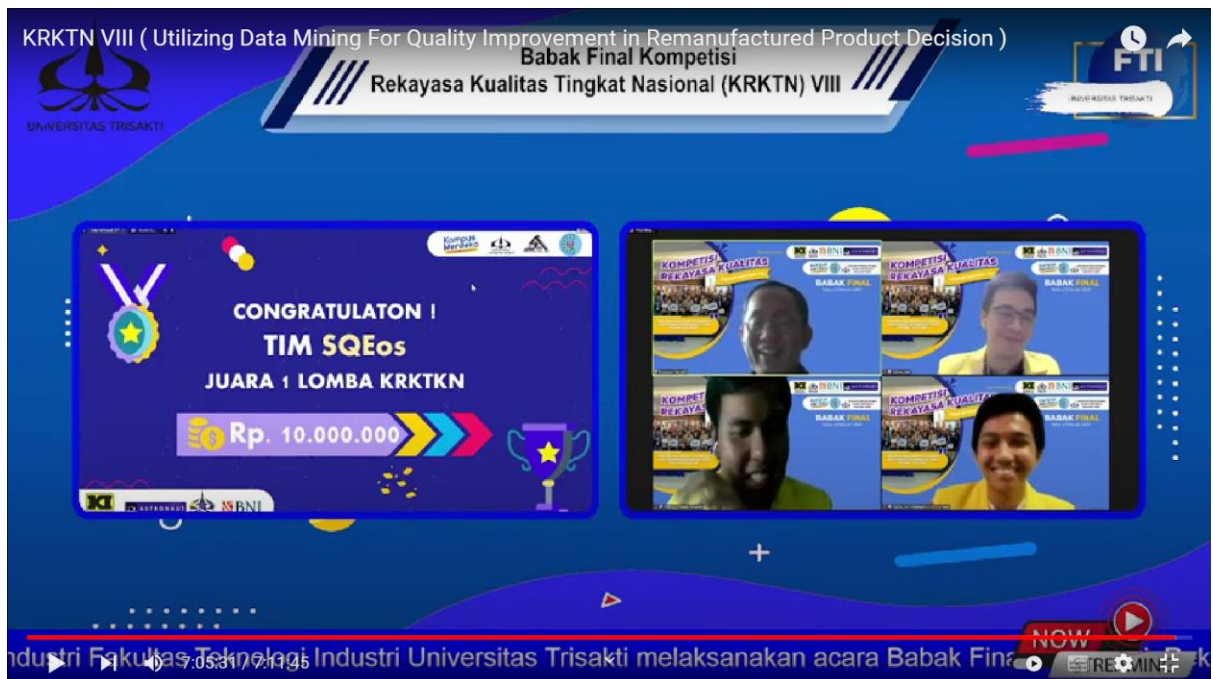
KRKTN VIII ( Utilizing Data Mining For Quality Improvement in Remanufactured Product Decision )

Babak Final Kompetisi
Rekayasa Kualitas Tingkat Nasional (KRKTN) VIII

UNIVERSITAS TRISAKTI

FTI
UNIVERSITAS TRISAKTI

Kampus Merdeka

CONGRATULATON !
TIM SQEos
JUARA 1 LOMBA KRKTKN
Rp. 10.000.000

ASTRONAUT BNI

KOMPETISI REKAYASA KUALITAS
BABAK FINAL

NOW

ndustri Fakultas Teknologi Industri Universitas Trisakti melaksanakan acara Babak Fina

7:05:31 / 7:11:45